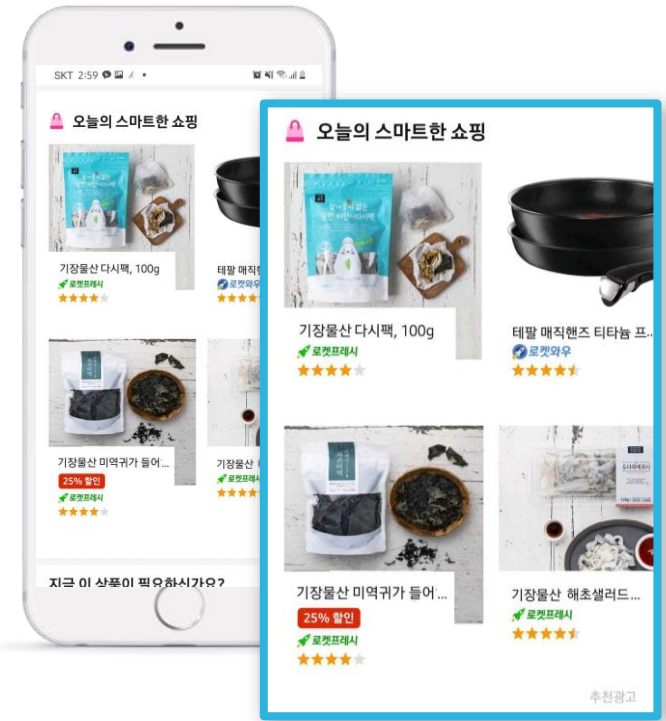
SKT 2:59

오늘의 스마트한 쇼핑

기장물산 다시팩, 100g
로켓프레시

테팔 매직핸
로켓와우

기장물산 미역귀가 들어...
25% 할인
로켓프레시

기장물산
로켓프레시

지금 이 상품이 필요하신가요?

오늘의 스마트한 쇼핑

기장물산 다시팩, 100g
로켓프레시

테팔 매직핸즈 티타늄 프...
로켓와우

기장물산 미역귀가 들어...
25% 할인
로켓프레시

기장물산 해초샐러드...
로켓프레시

추천광고